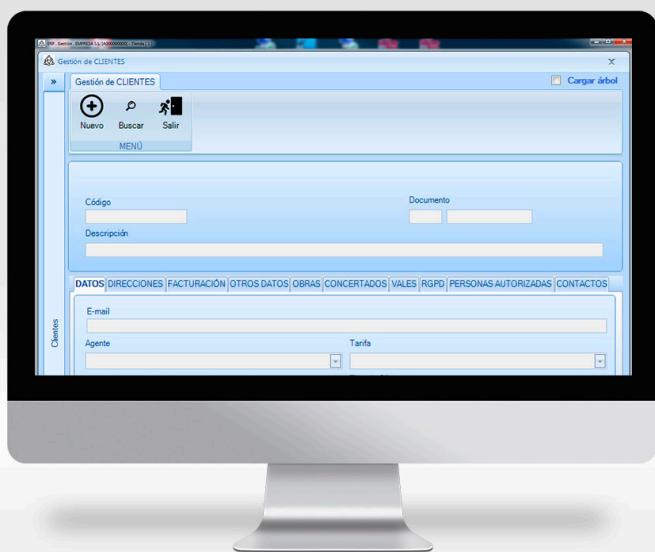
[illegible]

Gestión de CLIENTES

X

»

Gestión de CLIENTES

Cargar árbol

Nuevo

Buscar

Salir

MENÚ

Código

Documento

Descripción

DATOS | DIRECCIONES | FACTURACIÓN | OTROS DATOS | OBRAS | CONCERTADOS | VALES | RGPD | PERSONAS AUTORIZADAS | CONTACTOS

E-mail

Agente

Tarifa

Clientes